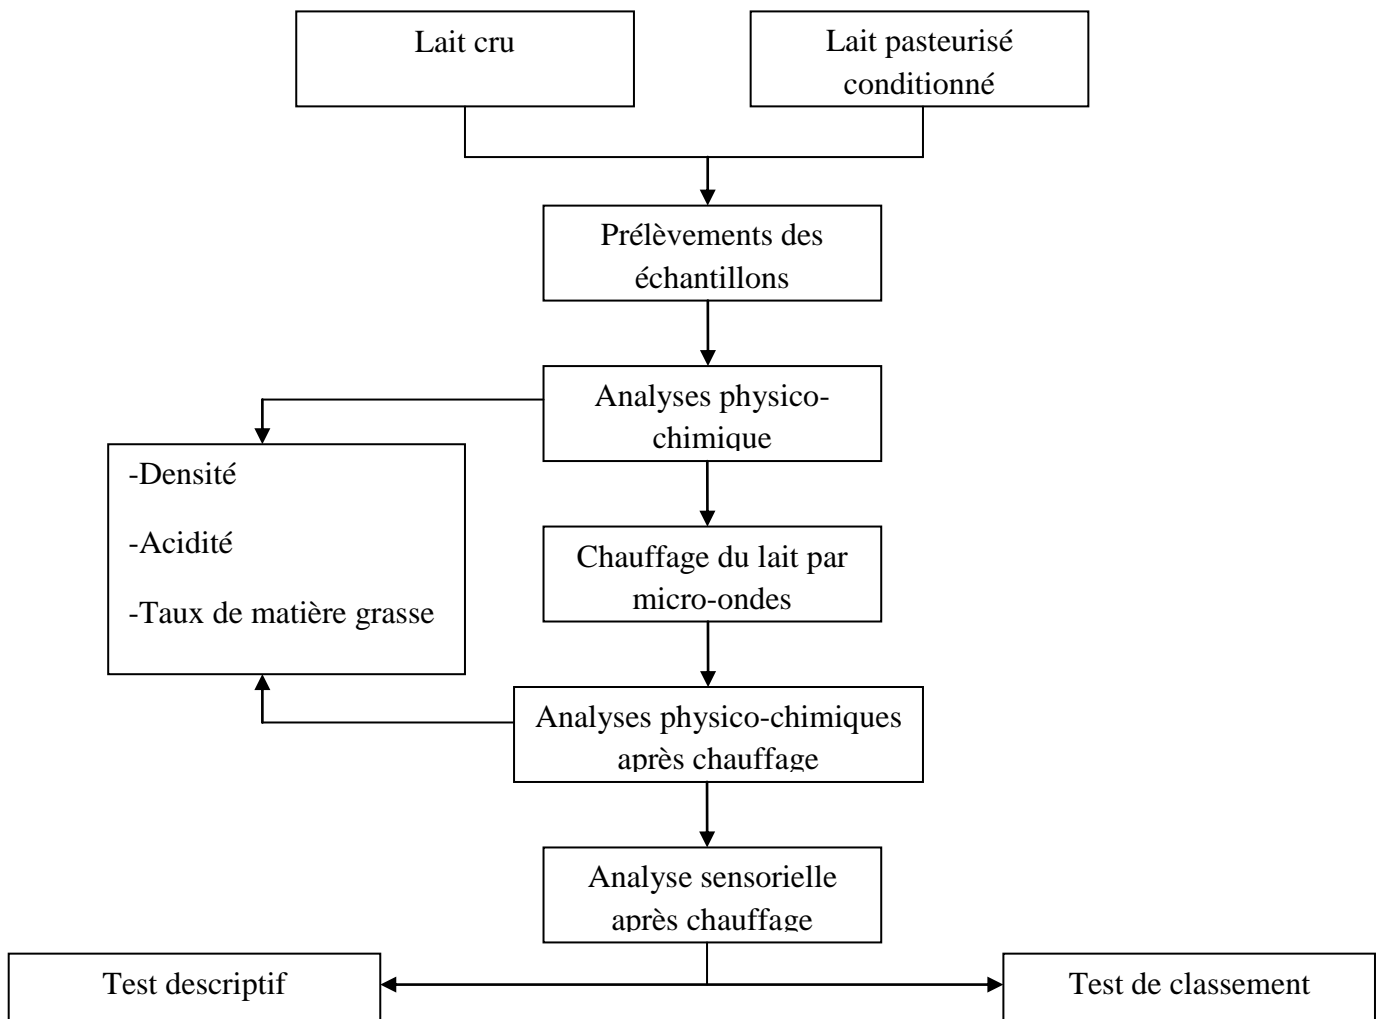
Lait cru

Lait pasteurisé conditionné

Prélèvements des échantillons

Analyses physico-chimique

-Densité

-Acidité

-Taux de matière grasse

Chauffage du lait par micro-ondes

Analyses physico-chimiques après chauffage

Analyse sensorielle après chauffage

Test descriptif

Test de classement